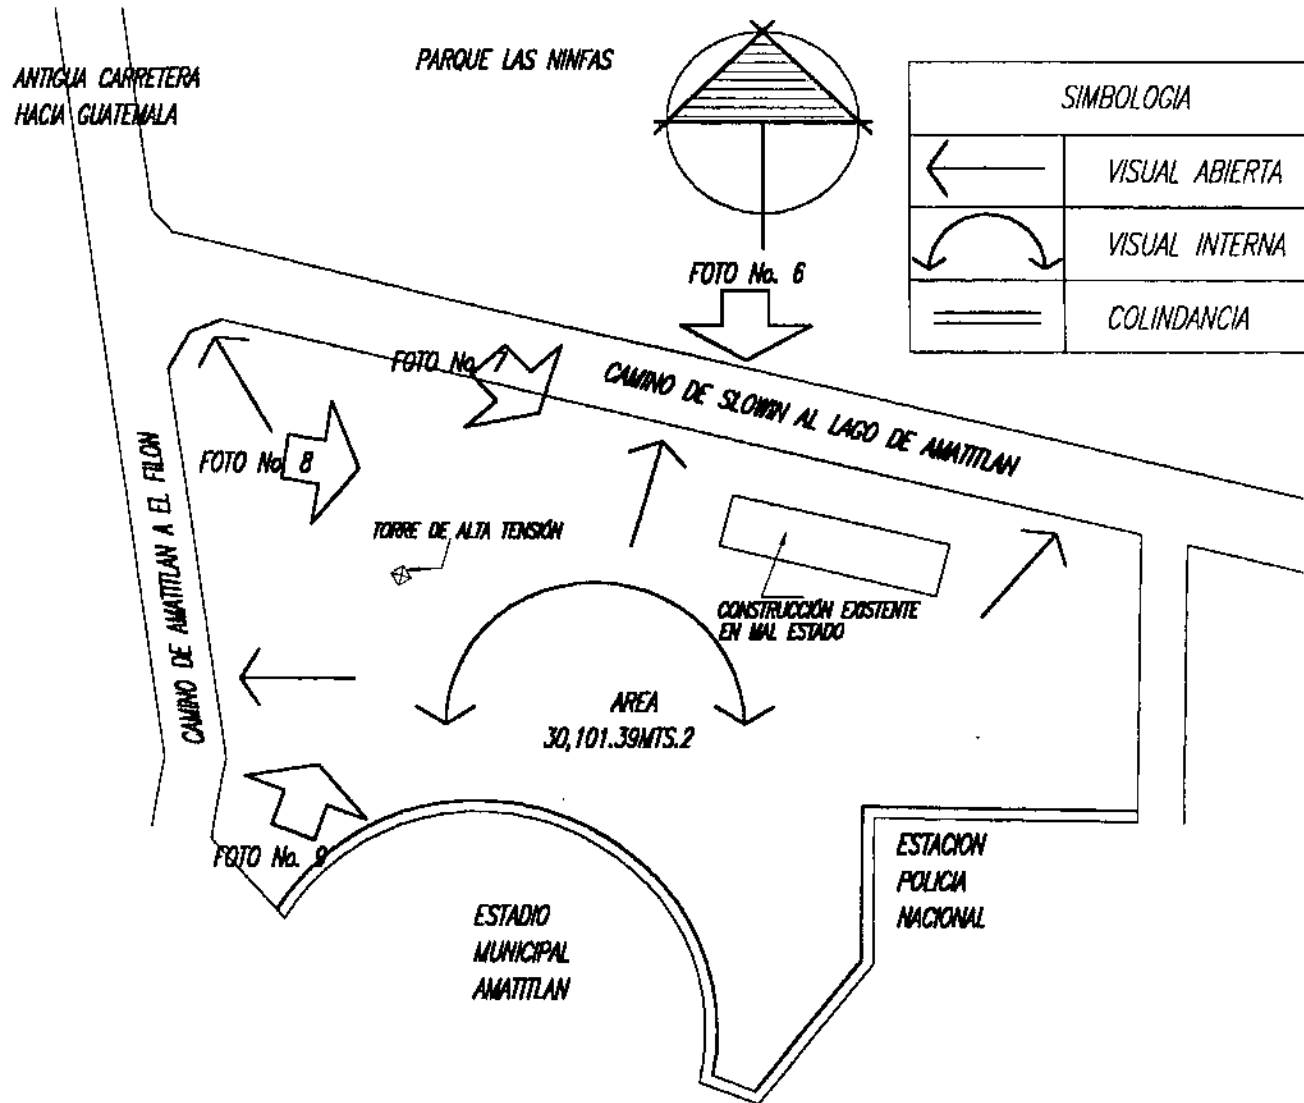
ANTIGUA CARRETERA HACIA GUATEMALA

PARQUE LAS NINFAS

| SIMBOLOGIA | |
|---|---|
| | VISUAL ABIERTA |
| | VISUAL INTERNA |
| | COLINDANCIA |

FOTO No. 6

FOTO No. 7

CAMINO DE SLOWIN AL LAGO DE AMATITLAN

FOTO No. 8

CAMINO DE AMATITLAN A EL FILON

TORRE DE ALTA TENSIÓN

CONSTRUCCIÓN EXISTENTE EN MAL ESTADO

AREA 30,101.39MTS.2

FOTO No. 9

ESTADIO MUNICIPAL AMATITLAN

ESTACION POLICIA NACIONAL